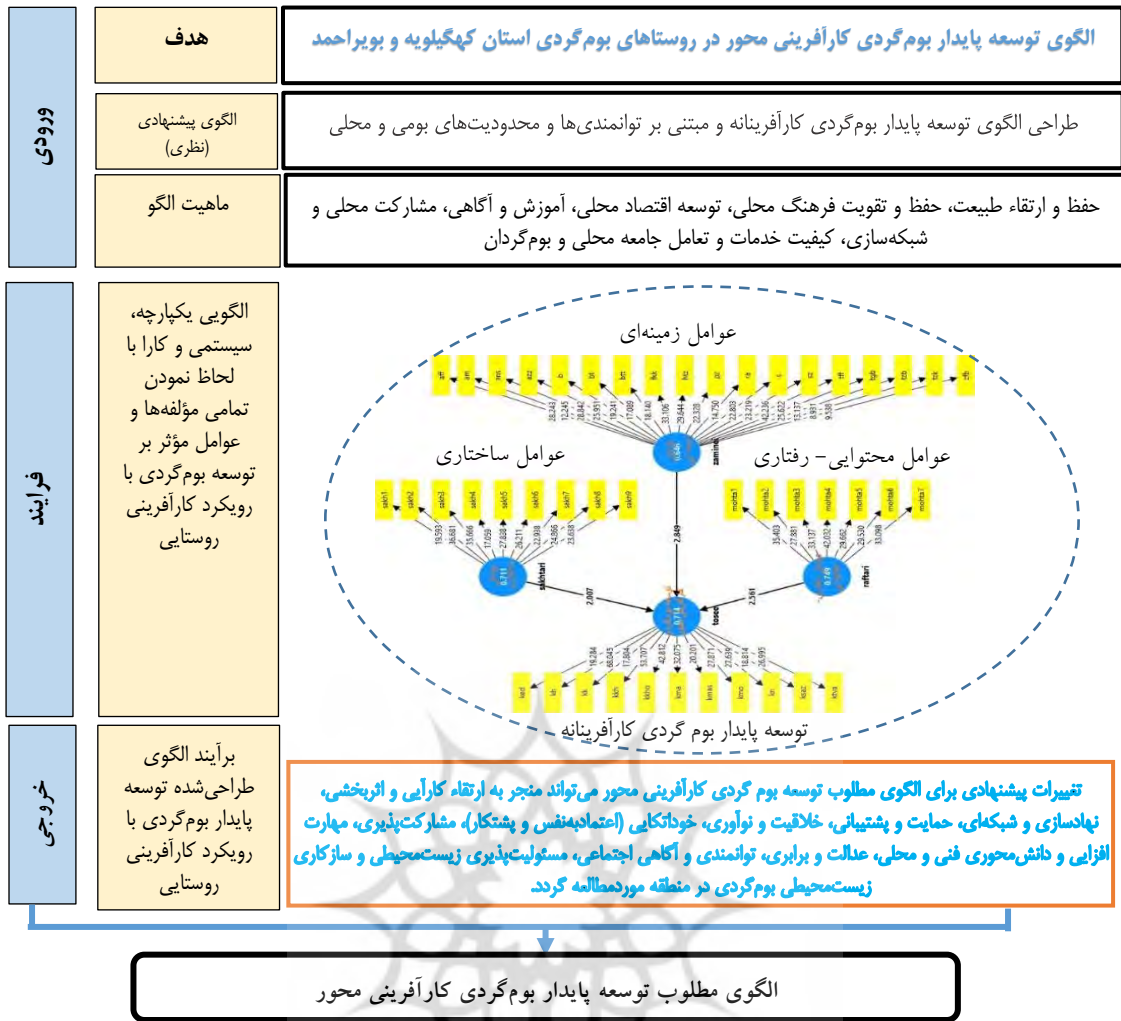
ورودی

هدف

الگوی توسعه پایدار بوم‌گردی کارآفرینی محور در روستاهای بوم‌گردی استان کهگیلویه و بویراحمد

الگوی پیشنهادی (نظری)

طراحی الگوی توسعه پایدار بوم‌گردی کارآفرینانه و مبتنی بر توانمندی‌ها و محدودیت‌های بومی و محلی

ماهیت الگو

حفظ و ارتقاء طبیعت، حفظ و تقویت فرهنگ محلی، توسعه اقتصاد محلی، آموزش و آگاهی، مشارکت محلی و شبکه‌سازی، کیفیت خدمات و تعامل جامعه محلی و بوم‌گردان

فرایند

الگویی یکپارچه، سیستمی و کارا با لحاظ نمودن تمامی مؤلفه‌ها و عوامل مؤثر بر توسعه بوم‌گردی با رویکرد کارآفرینی روستایی

عوامل زمینه‌ای

zamine

عوامل ساختاری

عوامل محتوایی- رفتاری

sakh1 sakh2 sakh3 sakh4 sakh5 sakh6 sakh7 sakh8 sakh9

19.593 36.681 35.666 17.059 36.211 27.828 22.938 24.866 23.638

sakhtari

2.849

mohta1 mohta2 mohta3 mohta4 mohta5 mohta6 mohta7

35.403 27.881 31.137 42.032 29.692 29.530 33.098

raftari

2.807

2.581

tosee

توسعه پایدار بوم گردی کارآفرینانه

خروجی

برآیند الگوی طراحی‌شده توسعه پایدار بوم‌گردی با رویکرد کارآفرینی روستایی

تغییرات پیشنهادی برای الگوی مطلوب توسعه بوم گردی کارآفرینی محور می‌تواند منجر به ارتقاء کارآیی و اثربخشی، نهادسازی و شبکه‌ای، حمایت و پشتیبانی، خلاقیت و نوآوری، خوداتکایی (اعتمادبه‌نفس و پشتکار)، مشارکت‌پذیری، مهارت افزایی و دانش‌محوری فنی و محلی، عدالت و برابری، توانمندی و آگاهی اجتماعی، مسئولیت‌پذیری زیست‌محیطی و سازکاری زیست‌محیطی بوم‌گردی در منطقه موردمطالعه گردد.

الگوی مطلوب توسعه پایدار بوم‌گردی کارآفرینی محور